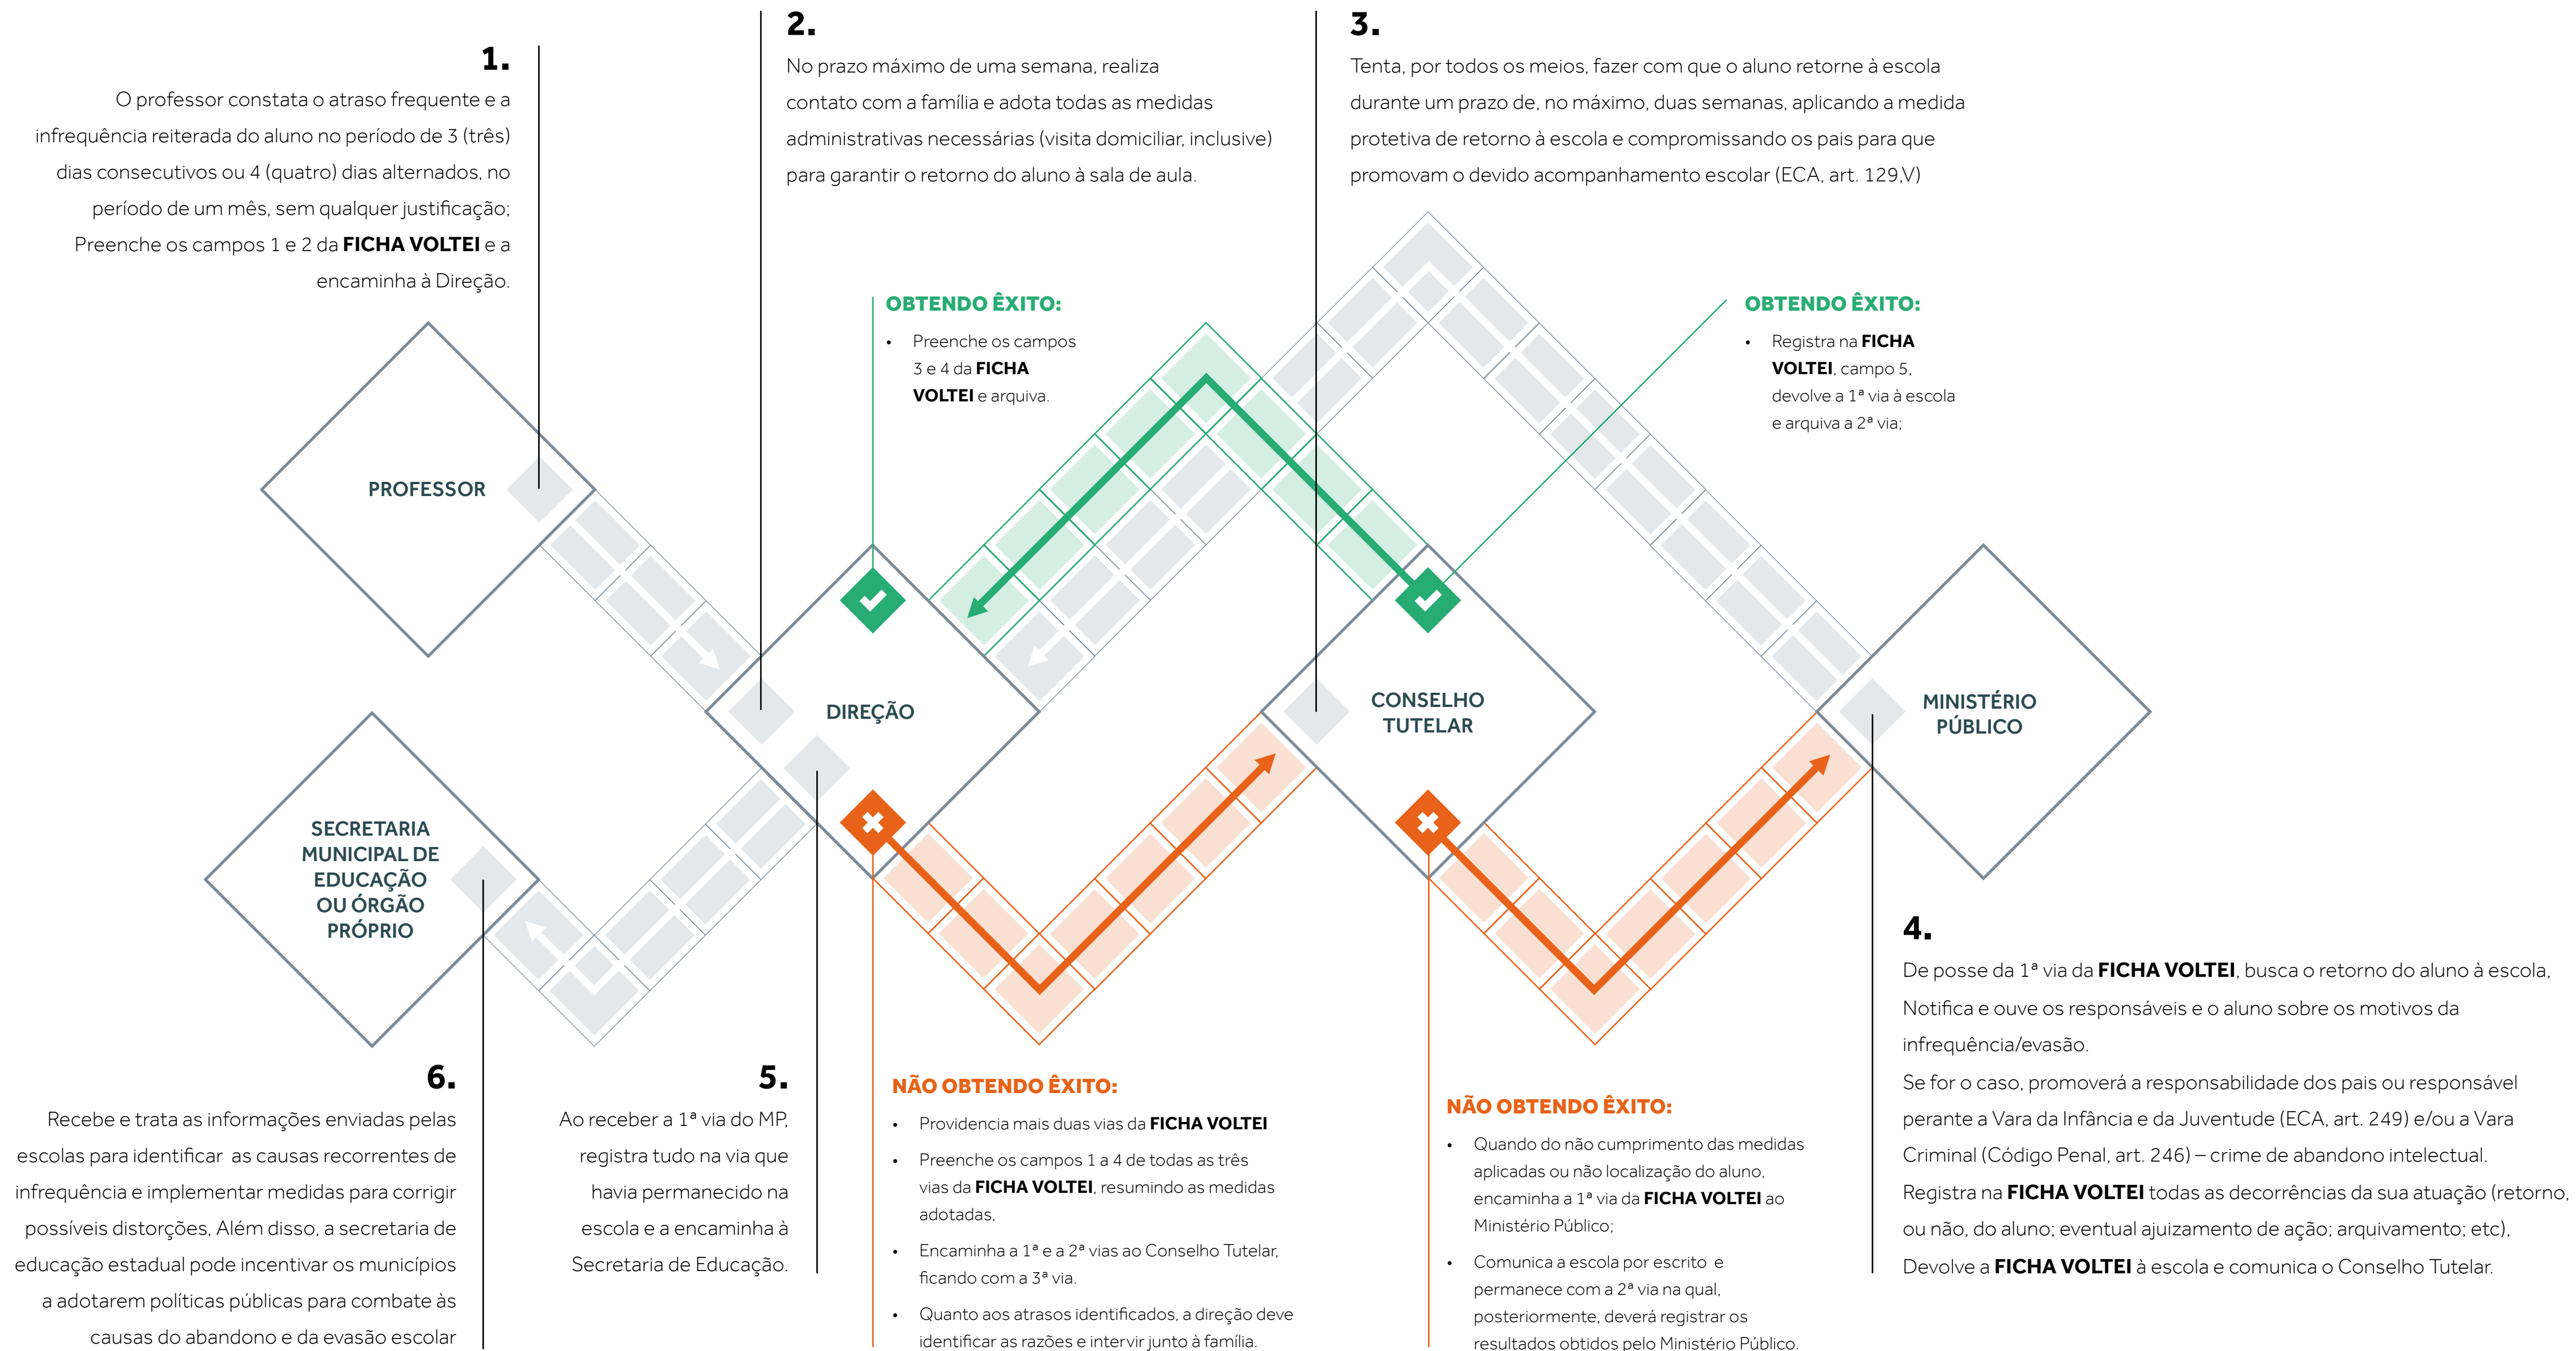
1.

O professor constata o atraso frequente e a infrequência reiterada do aluno no período de 3 (três) dias consecutivos ou 4 (quatro) dias alternados, no período de um mês, sem qualquer justificação; Preenche os campos 1 e 2 da **FICHA VOLTEI** e a encaminha à Direção.

2.

No prazo máximo de uma semana, realiza contato com a família e adota todas as medidas administrativas necessárias (visita domiciliar, inclusive) para garantir o retorno do aluno à sala de aula.

3.

Tenta, por todos os meios, fazer com que o aluno retorne à escola durante um prazo de, no máximo, duas semanas, aplicando a medida protetiva de retorno à escola e compromissando os pais para que promovam o devido acompanhamento escolar (ECA, art. 129,V)

OBTENDO ÊXITO:

- Preenche os campos 3 e 4 da **FICHA VOLTEI** e arquiva.

OBTENDO ÊXITO:

- Registra na **FICHA VOLTEI**, campo 5, devolve a 1ª via à escola e arquiva a 2ª via;

PROFESSOR

DIREÇÃO

CONSELHO TUTELAR

MINISTÉRIO PÚBLICO

SECRETARIA MUNICIPAL DE EDUCAÇÃO OU ÓRGÃO PRÓPRIO

4.

De posse da 1ª via da **FICHA VOLTEI**, busca o retorno do aluno à escola, Notifica e ouve os responsáveis e o aluno sobre os motivos da infrequência/evasão.

Se for o caso, promoverá a responsabilidade dos pais ou responsável perante a Vara da Infância e da Juventude (ECA, art. 249) e/ou a Vara Criminal (Código Penal, art. 246) – crime de abandono intelectual.

Registra na **FICHA VOLTEI** todas as decorrências da sua atuação (retorno, ou não, do aluno; eventual ajuizamento de ação; arquivamento; etc),

Devolve a **FICHA VOLTEI** à escola e comunica o Conselho Tutelar.

6.

Recebe e trata as informações enviadas pelas escolas para identificar as causas recorrentes de infrequência e implementar medidas para corrigir possíveis distorções, Além disso, a secretaria de educação estadual pode incentivar os municípios a adotarem políticas públicas para combate às causas do abandono e da evasão escolar

5.

Ao receber a 1ª via do MP, registra tudo na via que havia permanecido na escola e a encaminha à Secretaria de Educação.

NÃO OBTENDO ÊXITO:

- Providencia mais duas vias da **FICHA VOLTEI**
- Preenche os campos 1 a 4 de todas as três vias da **FICHA VOLTEI**, resumindo as medidas adotadas,
- Encaminha a 1ª e a 2ª vias ao Conselho Tutelar, ficando com a 3ª via.
- Quanto aos atrasos identificados, a direção deve identificar as razões e intervir junto à família.

NÃO OBTENDO ÊXITO:

- Quando do não cumprimento das medidas aplicadas ou não localização do aluno, encaminha a 1ª via da **FICHA VOLTEI** ao Ministério Público;
- Comunica a escola por escrito e permanece com a 2ª via na qual, posteriormente, deverá registrar os resultados obtidos pelo Ministério Público.